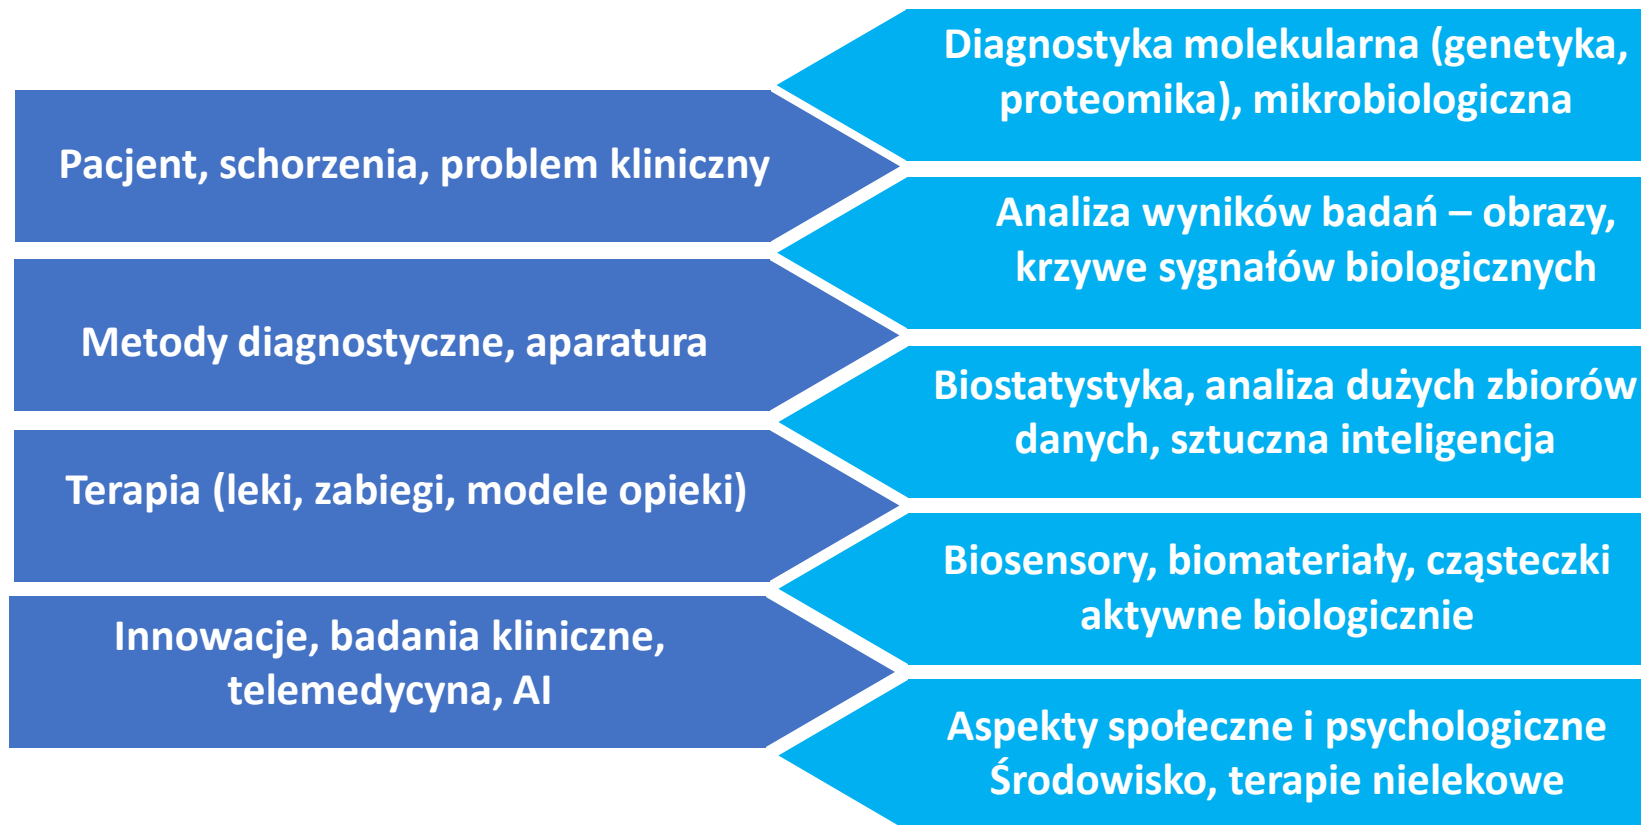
Pacjent, schorzenia, problem kliniczny

Metody diagnostyczne, aparatura

Terapia (leki, zabiegi, modele opieki)

Innowacje, badania kliniczne, telemedycyna, AI

Diagnostyka molekularna (genetyka, proteomika), mikrobiologiczna

Analiza wyników badań – obrazy, krzywe sygnałów biologicznych

Biostatystyka, analiza dużych zbiorów danych, sztuczna inteligencja

Biosensory, biomateriały, cząsteczki aktywne biologicznie

Aspekty społeczne i psychologiczne Środowisko, terapie nielekowe